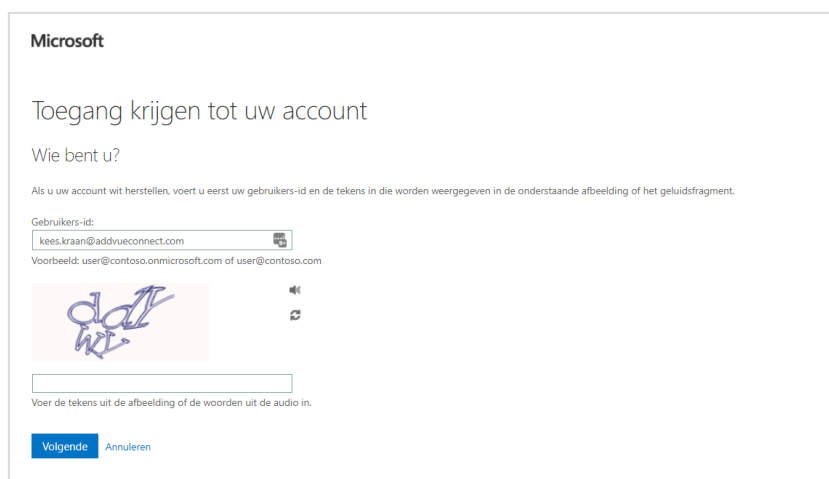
Microsoft

Toegang krijgen tot uw account

Wie bent u?

Als u uw account wit herstellen, voert u eerst uw gebruikers-id en de tekens in die worden weergegeven in de onderstaande afbeelding of het geluidsfragment.

Gebruikers-id:

kees.kraan@addvueconnect.com

Voorbeeld: user@contoso.onmicrosoft.com of user@contoso.com

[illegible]

Voer de tekens uit de afbeelding of de woorden uit de audio in.

Volgende Annuleren